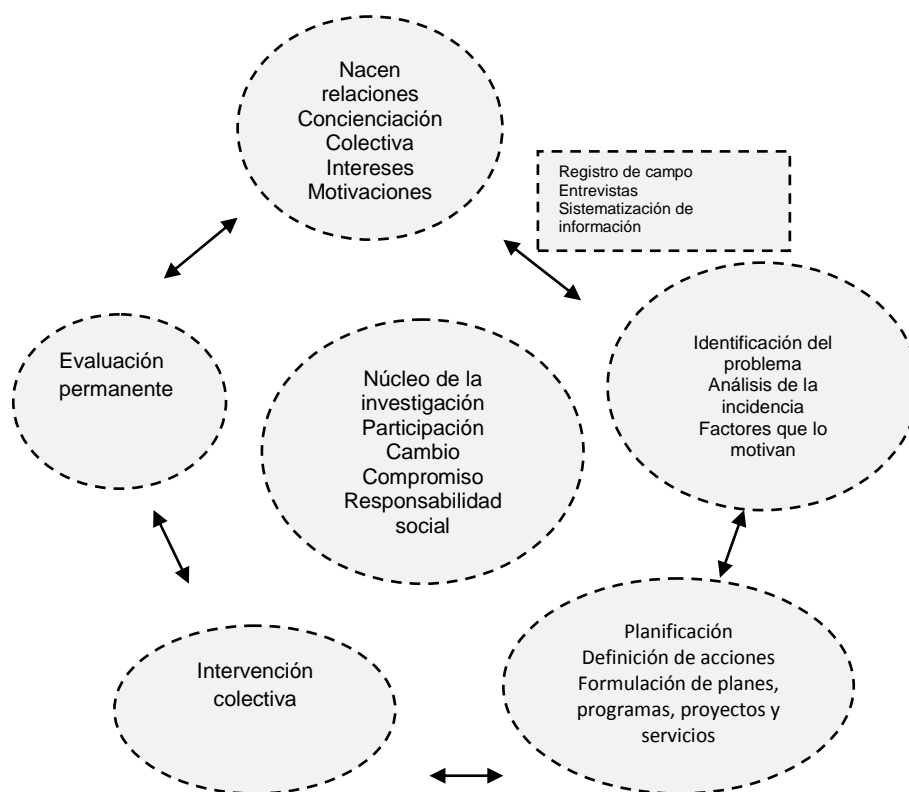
Nacen relaciones
Concienciación
Colectiva
Intereses
Motivaciones

Registro de campo
Entrevistas
Sistematización de información

Evaluación permanente

Núcleo de la investigación
Participación
Cambio
Compromiso
Responsabilidad social

Identificación del problema
Análisis de la incidencia
Factores que lo motivan

Intervención colectiva

Planificación
Definición de acciones
Formulación de planes, programas, proyectos y servicios